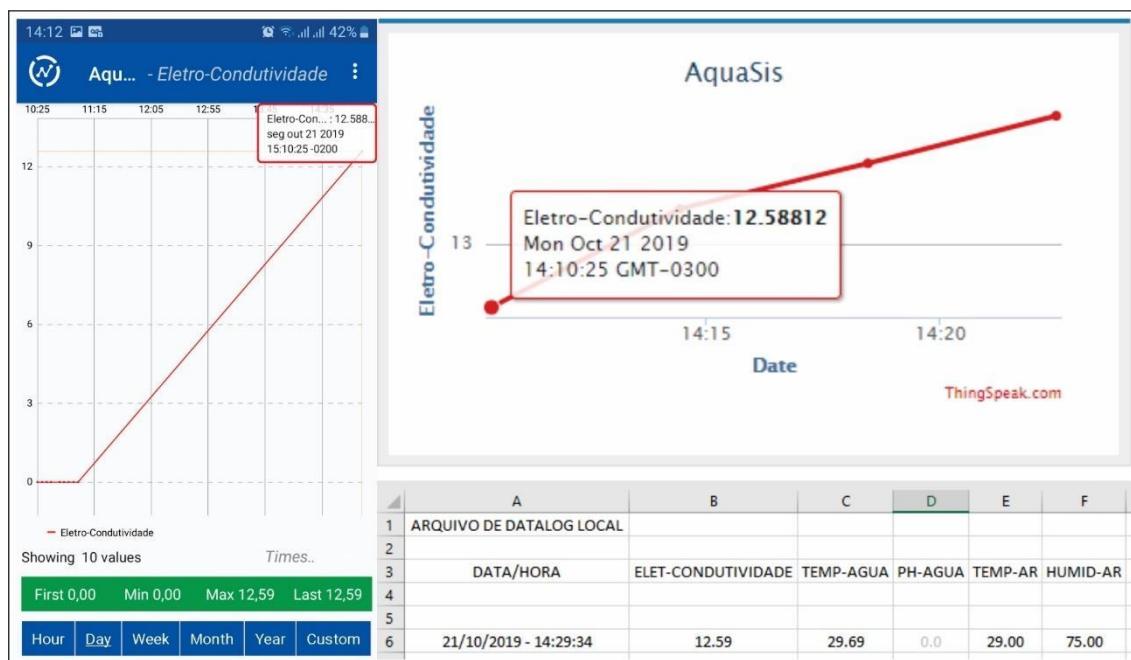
14:12 42%

Aqu... - Eletro-Condutividade

10:25 11:15 12:05 12:55 13:45 14:35

Eletro-Con... : 12.588...
seg out 21 2019
15:10:25 -0200

12
9
6
3
0

— Eletro-Condutividade

Showing 10 values Times..

First 0,00 Min 0,00 Max 12,59 Last 12,59

Hour Day Week Month Year Custom

AquaSis

Eletro-Condutividade

13

Eletro-Condutividade:**12.58812**
Mon Oct 21 2019
14:10:25 GMT-0300

14:15 14:20

Date

ThingSpeak.com

| | A | B | C | D | E | F |
|---|---|---|---|---|---|---|
| 1 | ARQUIVO DE DATALOG LOCAL | | | | | |
| 2 | | | | | | |
| 3 | DATA/HORA | ELET-CONDUTIVIDADE | TEMP-AGUA | PH-AGUA | TEMP-AR | HUMID-AR |
| 4 | | | | | | |
| 5 | | | | | | |
| 6 | 21/10/2019 - 14:29:34 | 12.59 | 29.69 | 0.0 | 29.00 | 75.00 |